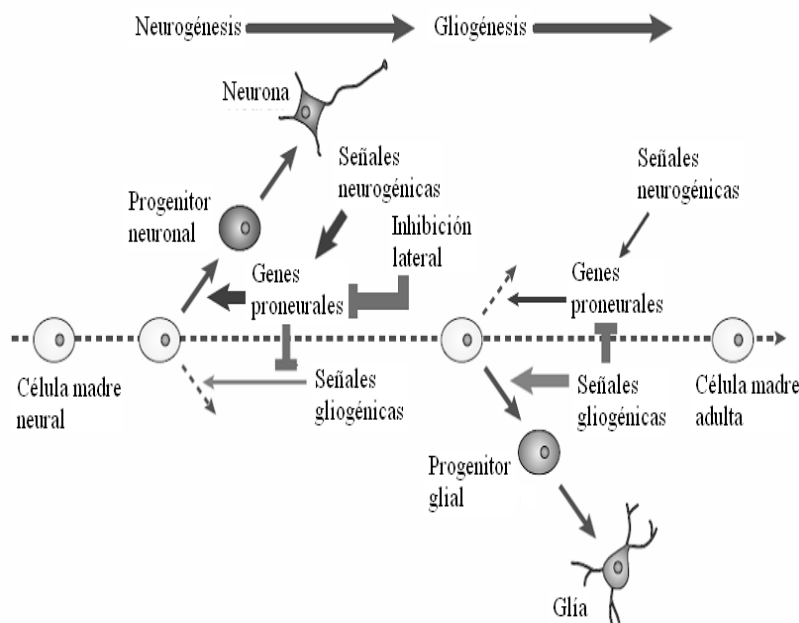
Neurogénesis

Gliogénesis

Neurona

Señales neurogénicas

Progenitor neuronal

Inhibición lateral

Genes proneurales

Señales neurogénicas

Genes proneurales

Célula madre neural

Señales gliogénicas

Señales gliogénicas

Célula madre adulta

Progenitor glial

Glía